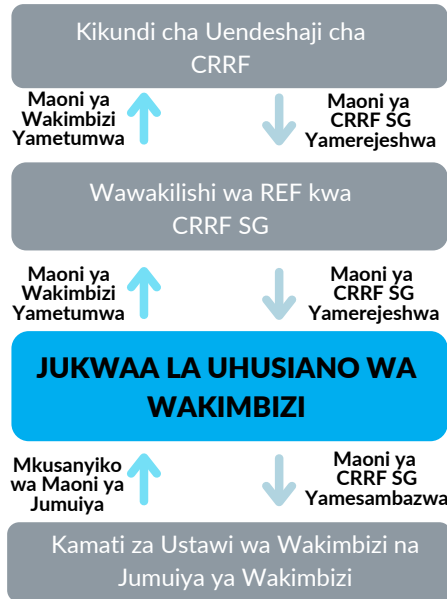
Kikundi cha Uendeshaji cha CRRF

Maoni ya Wakimbizi Yametumwa

Maoni ya CRRF SG Yamerejeshwa

Wawakilishi wa REF kwa CRRF SG

Maoni ya Wakimbizi Yametumwa

Maoni ya CRRF SG Yamerejeshwa

JUKWAA LA UHUSIANO WA WAKIMBIZI

Mkusanyiko wa Maoni ya Jumuiya

Maoni ya CRRF SG Yamesambazwa

Kamati za Ustawi wa Wakimbizi na Jumuiya ya Wakimbizi